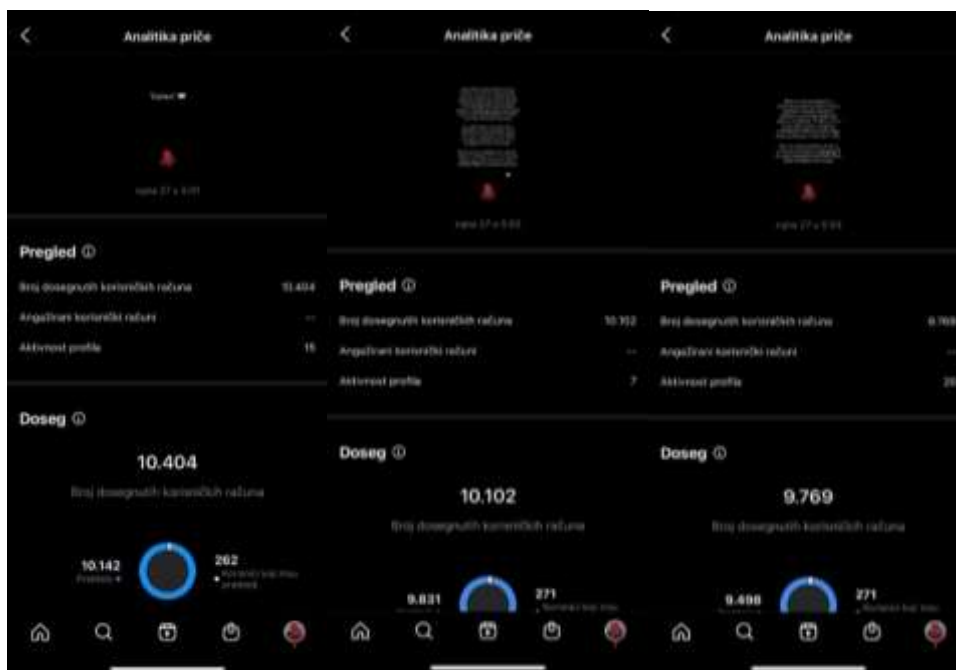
Analitika priče

Pregled ⓘ

Broj dosegnutih korisničkih računa 10.404

Angažirani korisnički računi --

Aktivnost profila 15

Doseg ⓘ

10.404

Broj dosegnutih korisničkih računa

10.142
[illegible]

262
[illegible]

Analitika priče

Pregled ⓘ

Broj dosegnutih korisničkih računa 10.102

Angažirani korisnički računi --

Aktivnost profila 7

Doseg ⓘ

10.102

Broj dosegnutih korisničkih računa

9.831

271
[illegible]

Analitika priče

Pregled ⓘ

Broj dosegnutih korisničkih računa 9.769

Angažirani korisnički računi --

Aktivnost profila 20

Doseg ⓘ

9.769

Broj dosegnutih korisničkih računa

9.498

271
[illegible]